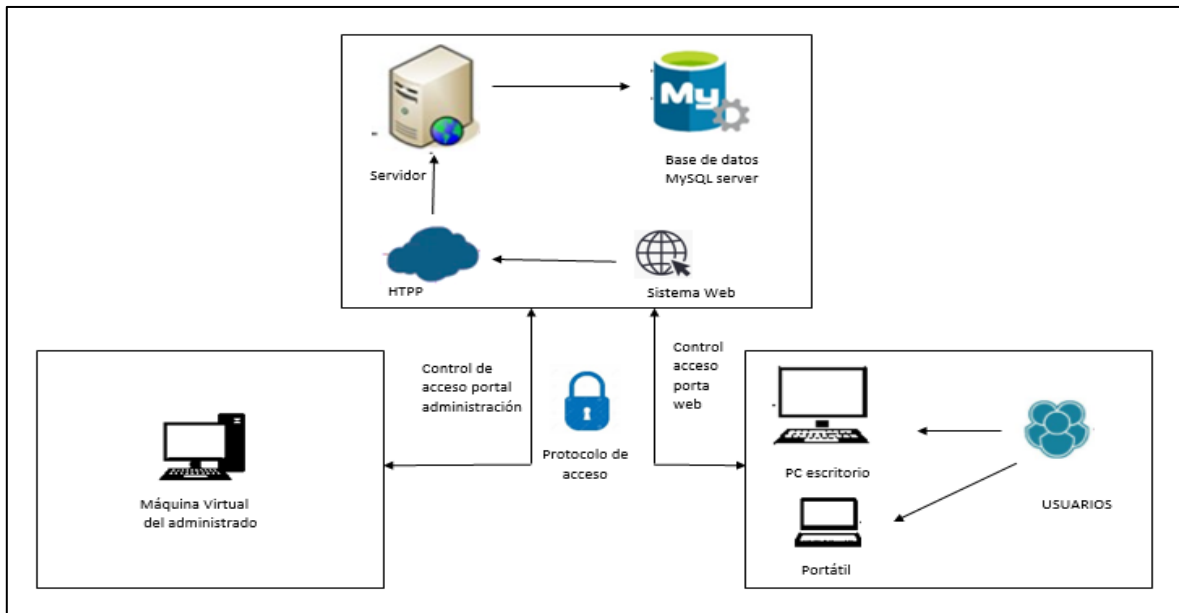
Servidor

My

Base de datos
MySQL server

HTPP

Sistema Web

Control de acceso portal administración

Protocolo de acceso

Control acceso porta web

Máquina Virtual del administrado

PC escritorio

USUARIOS

Portátil